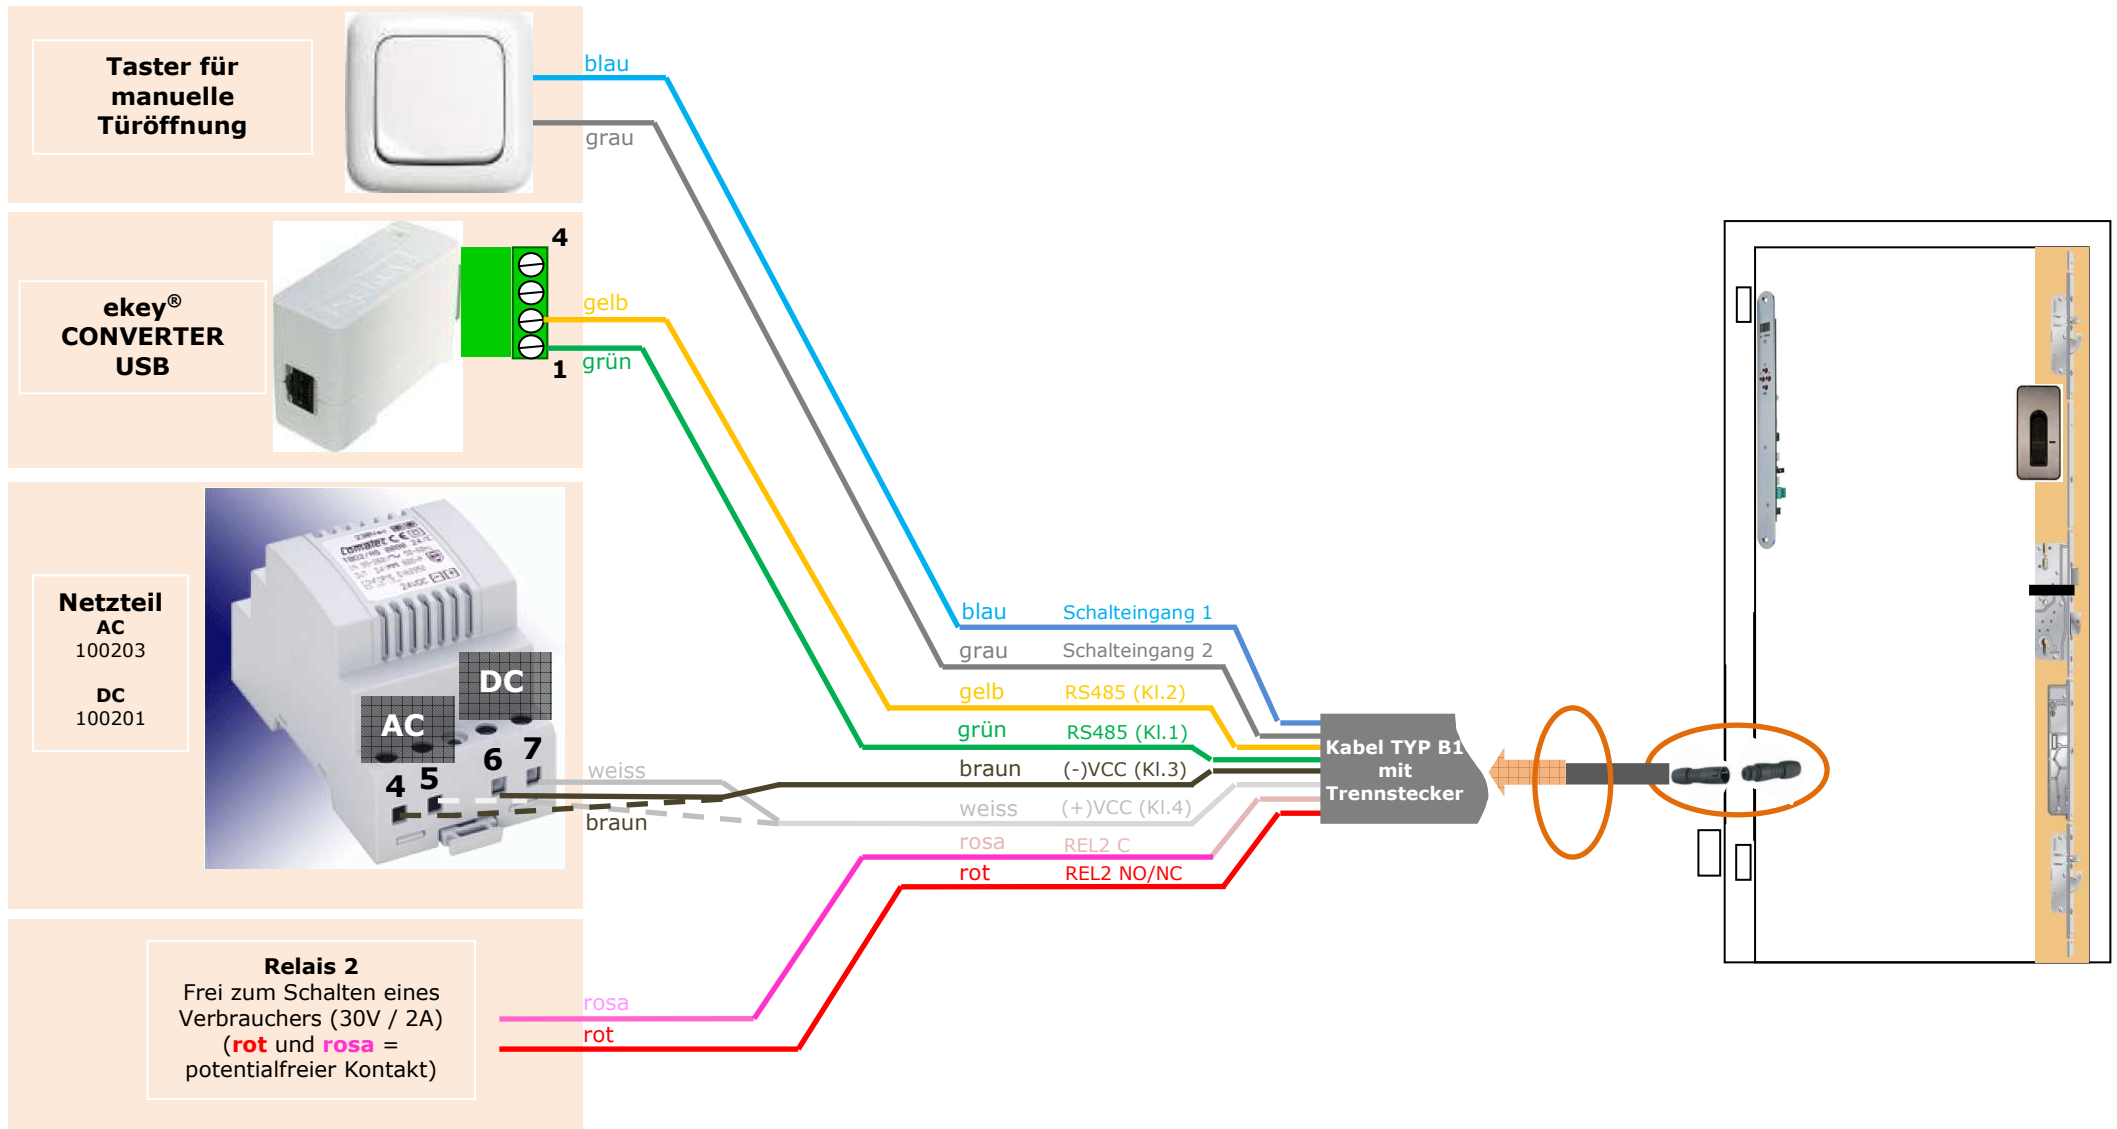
Taster für manuelle Türöffnung

blau

grau

ekey®
CONVERTER
USB

4

1

gelb

grün

Netzteil
AC
100203

DC
100201

DC

AC

4 5 6 7

weiss

braun

blau Schalteingang 1
grau Schalteingang 2
gelb RS485 (Kl.2)
grün RS485 (Kl.1)
braun (-)VCC (Kl.3)
weiss (+)VCC (Kl.4)
rosa REL2 C
rot REL2 NO/NC

Kabel TYP B1 mit Trennstecker

Relais 2
Frei zum Schalten eines Verbrauchers (30V / 2A)
(rot und rosa = potentialfreier Kontakt)

rosa

rot